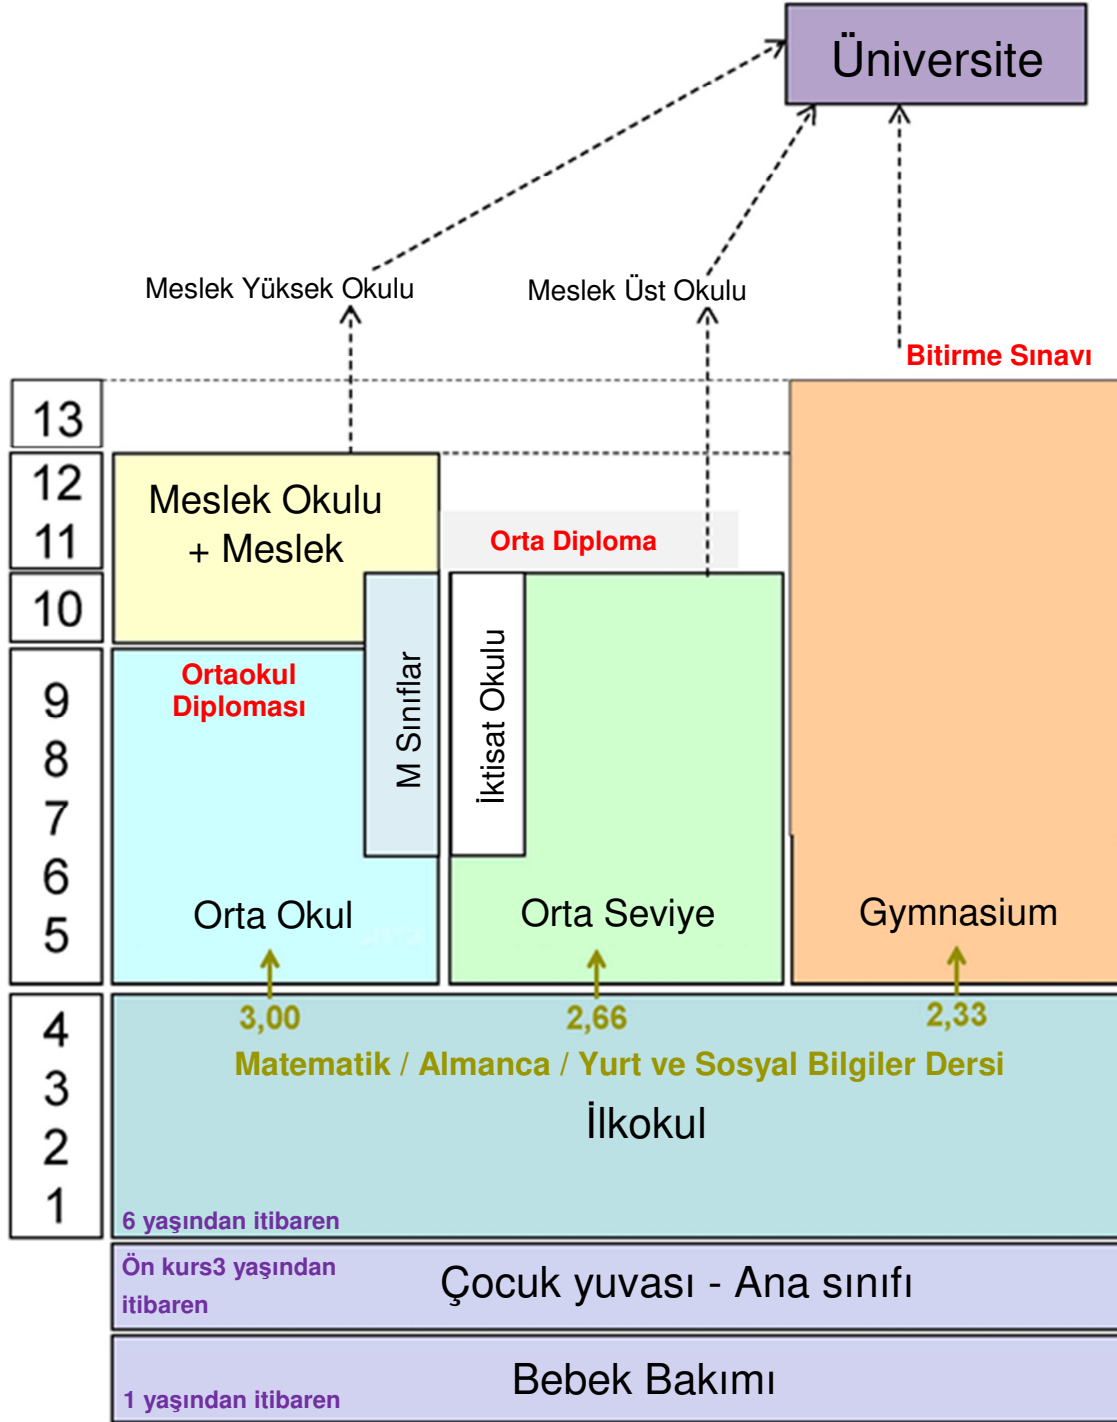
Üniversite

Meslek Yüksek Okulu

Meslek Üst Okulu

Bitirme Sınavı

13

12

11

10

9

8

7

6

5

4

3

2

1

Meslek Okulu + Meslek

Orta Diploma

M Sınıflar

İktisat Okulu

Ortaokul Diploması

Orta Okul

Orta Seviye

Gymnasium

3,00

2,66

2,33

Matematik / Almanca / Yurt ve Sosyal Bilgiler Dersi

İlkokul

6 yaşından itibaren

Ön kurs3 yaşından itibaren

Çocuk yuvası - Ana sınıfı

Bebek Bakımı

1 yaşından itibaren